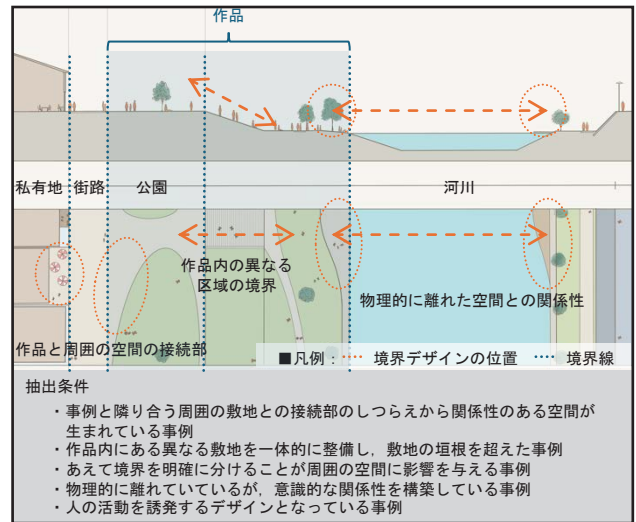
作品

私有地　街路　公園　河川

作品内の異なる区域の境界

物理的に離れた空間との関係性

作品と周囲の空間の接続部

■凡例：境界デザインの位置　境界線

抽出条件

・事例と隣り合う周囲の敷地との接続部のしつらえから関係性のある空間が生まれている事例
・作品内にある異なる敷地を一体的に整備し，敷地の垣根を超えた事例
・あえて境界を明確に分けることが周囲の空間に影響を与える事例
・物理的に離れていているが，意識的な関係性を構築している事例
・人の活動を誘発するデザインとなっている事例